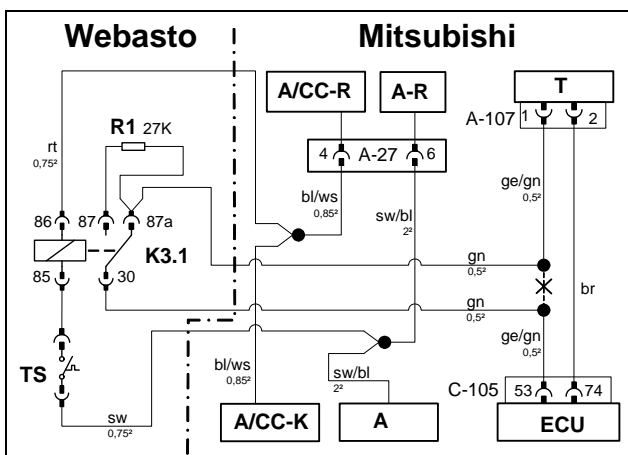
Webasto

Mitsubishi

A/CC-R

A-R

T

A-107 1 2

4 A-27 6

R1 27K

rt 0,75²

bl/ws 0,85²

sw/bl 2²

ge/gn 0,5²

86 87 87a

K3.1

85 30

gn 0,5²

gn 0,5²

br

ge/gn 0,5²

TS

bl/ws 0,85²

sw/bl 2²

C-105 53 74

sw 0,75²

A/CC-K

A

ECU